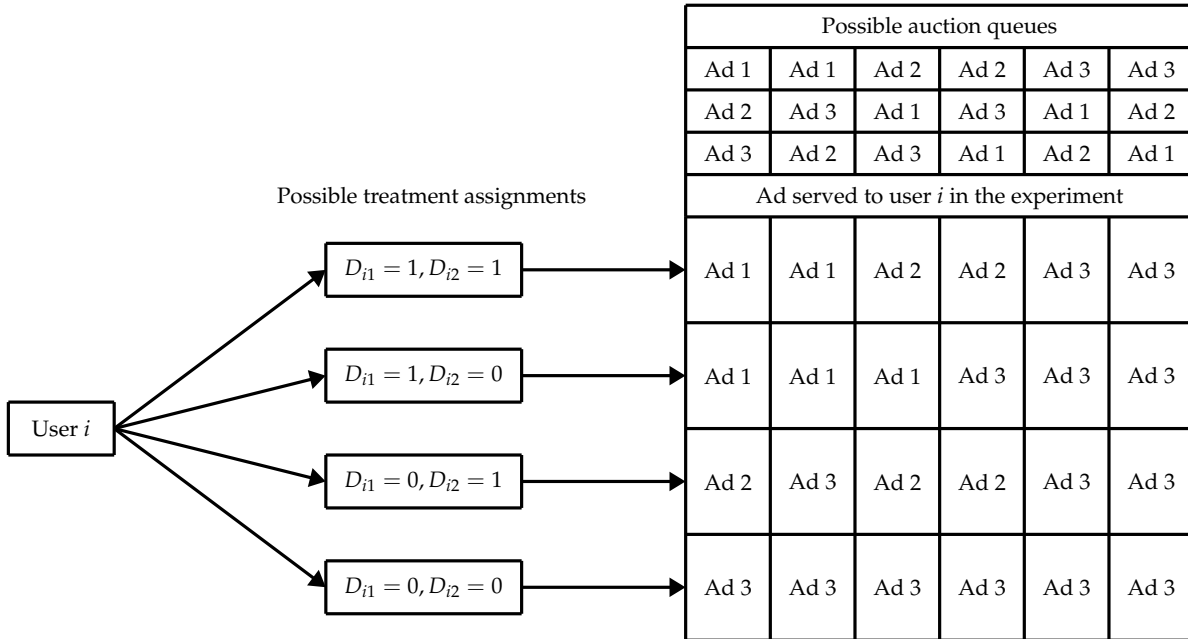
Possible treatment assignments

User $i$

$D_{i1} = 1, D_{i2} = 1$

$D_{i1} = 1, D_{i2} = 0$

$D_{i1} = 0, D_{i2} = 1$

$D_{i1} = 0, D_{i2} = 0$

| Possible auction queues | | | | | |
|---|---|---|---|---|---|
| Ad 1 | Ad 1 | Ad 2 | Ad 2 | Ad 3 | Ad 3 |
| Ad 2 | Ad 3 | Ad 1 | Ad 3 | Ad 1 | Ad 2 |
| Ad 3 | Ad 2 | Ad 3 | Ad 1 | Ad 2 | Ad 1 |
| Ad served to user $i$ in the experiment | | | | | |
| Ad 1 | Ad 1 | Ad 2 | Ad 2 | Ad 3 | Ad 3 |
| Ad 1 | Ad 1 | Ad 1 | Ad 3 | Ad 3 | Ad 3 |
| Ad 2 | Ad 3 | Ad 2 | Ad 2 | Ad 3 | Ad 3 |
| Ad 3 | Ad 3 | Ad 3 | Ad 3 | Ad 3 | Ad 3 |